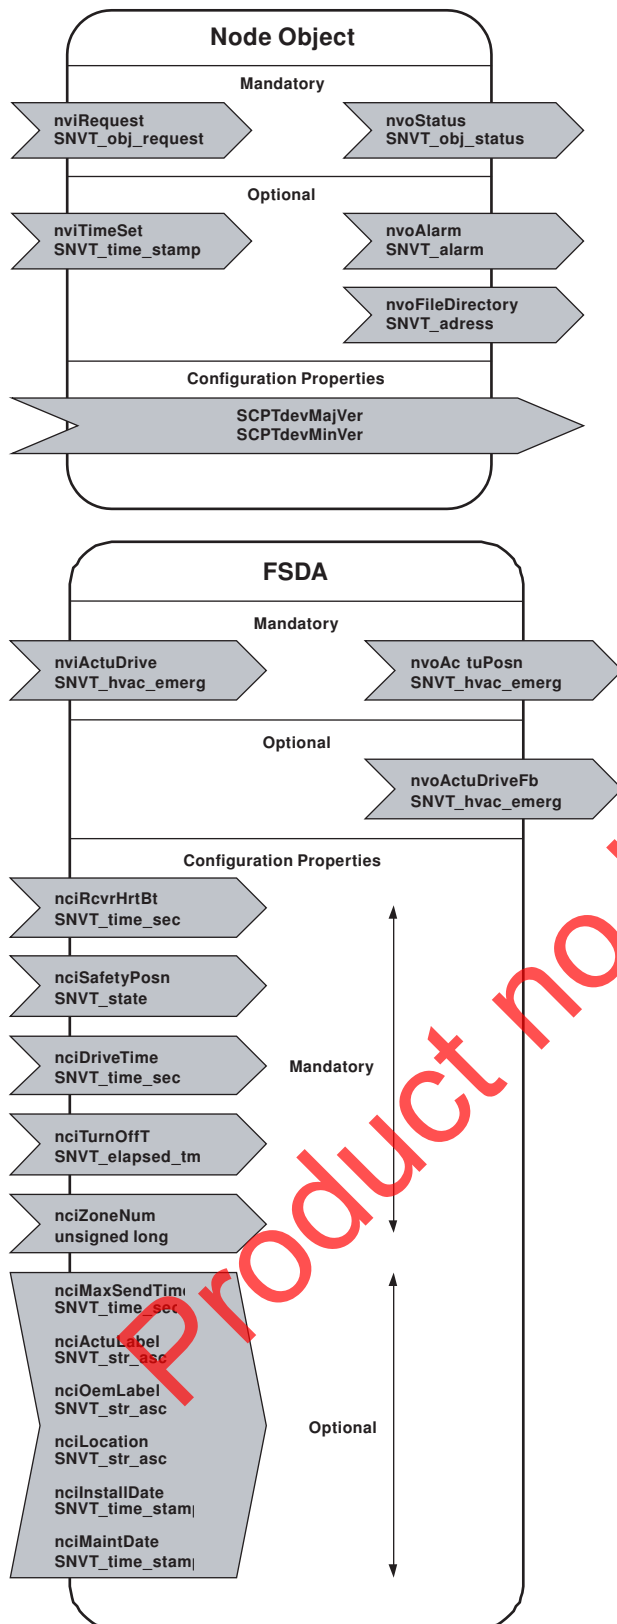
Node Object

Mandatory

nviRequest
SNVT_obj_request

nvoStatus
SNVT_obj_status

Optional

nviTimeSet
SNVT_time_stamp

nvoAlarm
SNVT_alarm

nvoFileDirectory
SNVT_adress

Configuration Properties

SCPTdevMajVer
SCPTdevMinVer

FSDA

Mandatory

nviActuDrive
SNVT_hvac_emerg

nvoAc tuPosn
SNVT_hvac_emerg

Optional

nvoActuDriveFb
SNVT_hvac_emerg

Configuration Properties

nciRcvrHrtBt
SNVT_time_sec

nciSafetyPosn
SNVT_state

nciDriveTime
SNVT_time_sec

Mandatory

nciTurnOffT
SNVT_elapsed_tm

nciZoneNum
unsigned long

nciMaxSendTim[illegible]
SNVT_time_sec

nciActuLabel
SNVT_str_asc

nciOemLabel
SNVT_str_asc

nciLocation
SNVT_str_asc

nciInstallDate
SNVT_time_stam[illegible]

nciMaintDate
SNVT_time_stam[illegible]

Optional

Product no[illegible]